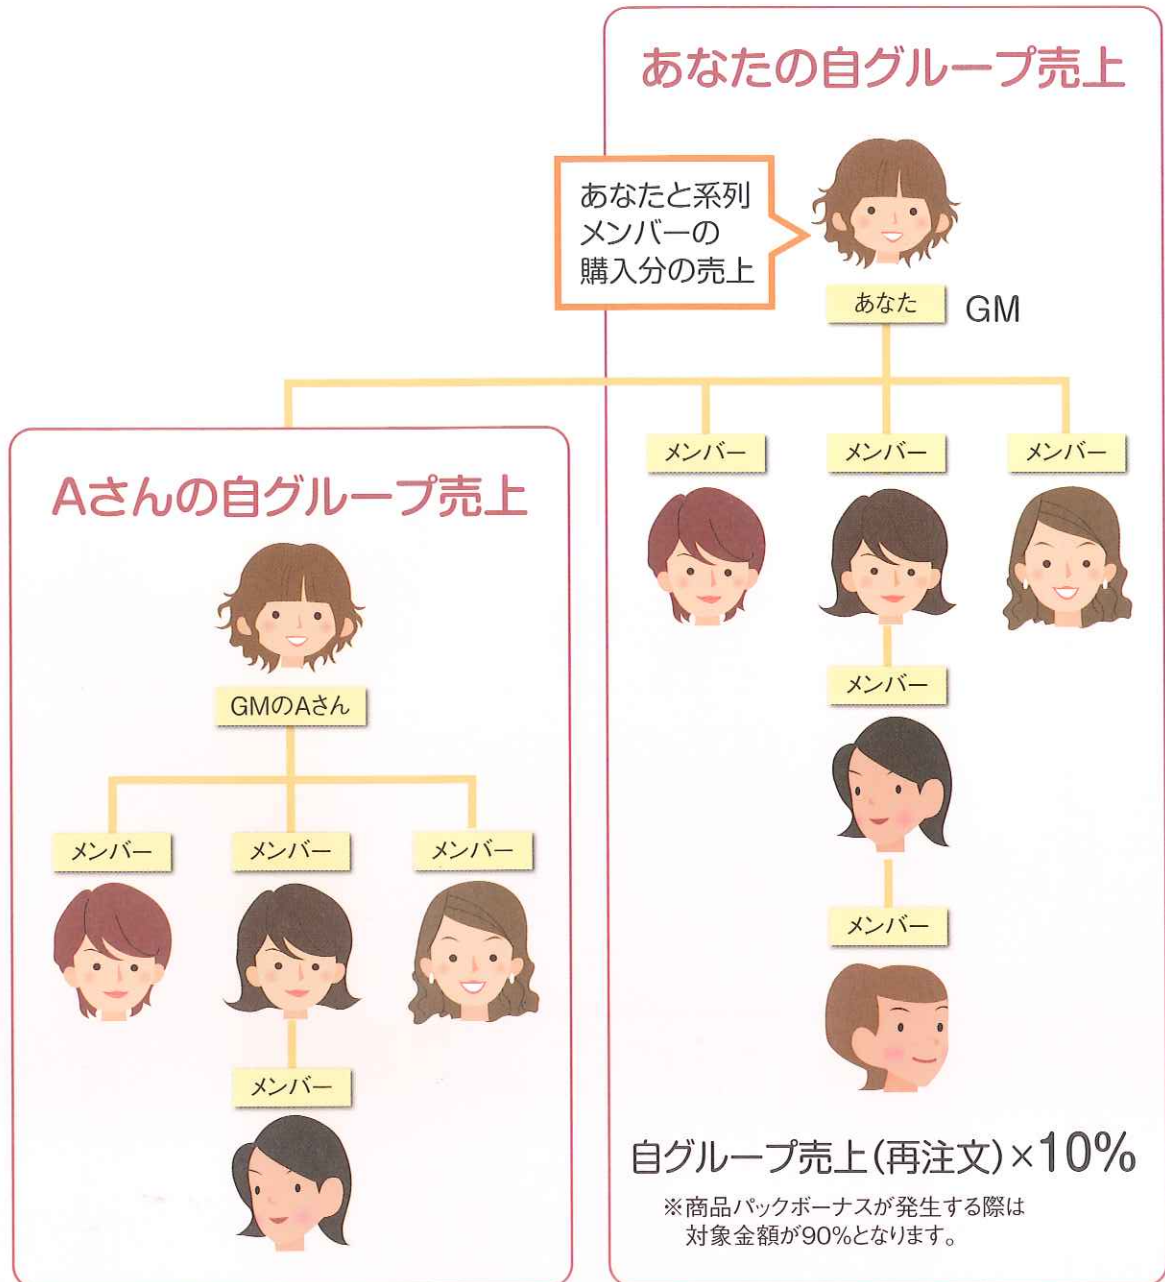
あなたの自グループ売上

あなたと系列
メンバーの
購入分の売上

あなた GM

メンバー
メンバー
メンバー
メンバー
メンバー

Aさんの自グループ売上

GMのAさん

メンバー
メンバー
メンバー
メンバー

自グループ売上(再注文)×10%

※商品パックボーナスが発生する際は対象金額が90%となります。